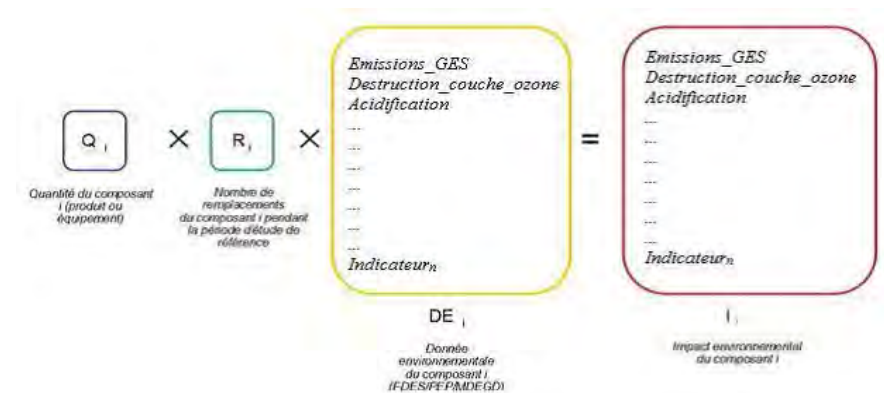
$Q_i$

Quantité du composant i (produit ou équipement)

×

$R_i$

Nombre de remplacements du composant i pendant la période d'étude de référence

×

Emissions_GES
Destruction_couche_ozone
Acidification
...
...
...
...
...
...
...
Indicateur$_n$

$DE_i$

Donnée environnementale du composant i (FDES/PEP/MDEGD)

=

Emissions_GES
Destruction_couche_ozone
Acidification
...
...
...
...
...
...
...
Indicateur$_n$

$I_i$

Impact environnemental du composant i